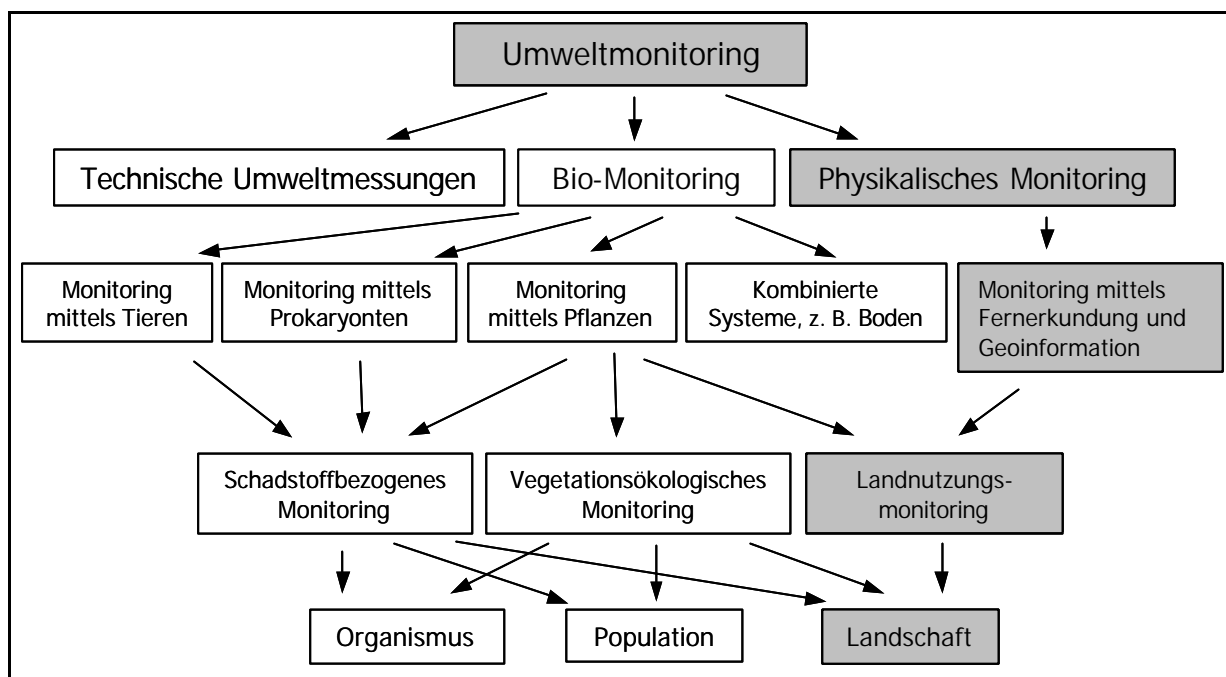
Umweltmonitoring

Technische Umweltmessungen

Bio-Monitoring

Physikalisches Monitoring

Monitoring mittels Tieren

Monitoring mittels Prokaryonten

Monitoring mittels Pflanzen

Kombinierte Systeme, z. B. Boden

Monitoring mittels Fernerkundung und Geoinformation

Schadstoffbezogenes Monitoring

Vegetationsökologisches Monitoring

Landnutzungsmonitoring

Organismus

Population

Landschaft